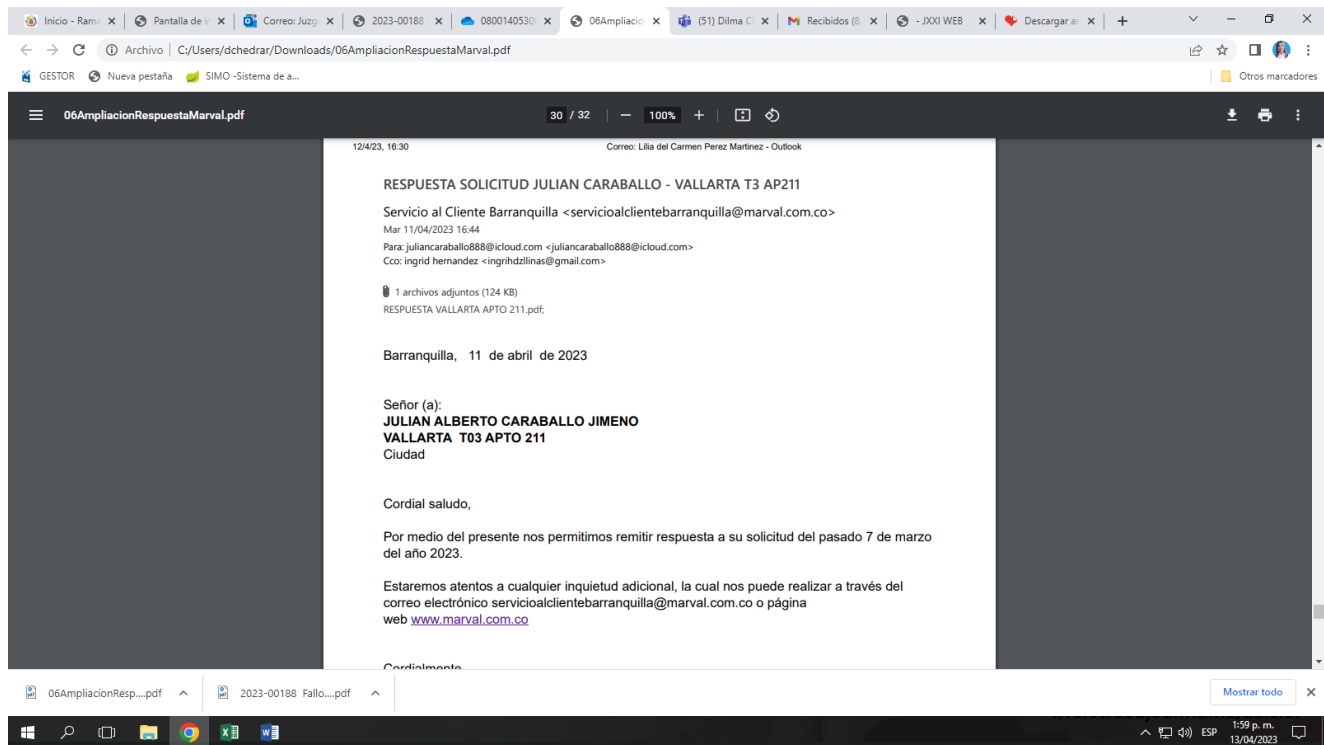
Inicio - Rama ×
Pantalla de i ×
Correo: Juzg ×
2023-00188 ×
0800140530 ×
06Ampliacio ×
(51) Dilma C ×
Recibidos (8 ×
- JXXI WEB ×
Descargar a ×
+

Archivo | C:/Users/dchedrar/Downloads/06AmpliacionRespuestaMarval.pdf

GESTOR   Nueva pestaña   SIMO -Sistema de a...   Otros marcadores

06AmpliacionRespuestaMarval.pdf   30 / 32   100%

12/4/23, 16:30   Correo: Lilia del Carmen Perez Martinez - Outlook

RESPUESTA SOLICITUD JULIAN CARABALLO - VALLARTA T3 AP211

Servicio al Cliente Barranquilla <servicioalclientebarranquilla@marval.com.co>
Mar 11/04/2023 16:44
Para: juliancaraballo888@icloud.com <juliancaraballo888@icloud.com>
Cco: ingrid hernandez <ingrihdzllinas@gmail.com>

1 archivos adjuntos (124 KB)
RESPUESTA VALLARTA APTO 211.pdf;

Barranquilla, 11 de abril de 2023

Señor (a):
JULIAN ALBERTO CARABALLO JIMENO
VALLARTA T03 APTO 211
Ciudad

Cordial saludo,

Por medio del presente nos permitimos remitir respuesta a su solicitud del pasado 7 de marzo del año 2023.

Estaremos atentos a cualquier inquietud adicional, la cual nos puede realizar a través del correo electrónico servicioalclientebarranquilla@marval.com.co o página web www.marval.com.co

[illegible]

06AmpliacionResp....pdf   2023-00188 Fallo....pdf   Mostrar todo

ESP   1:59 p. m.   13/04/2023